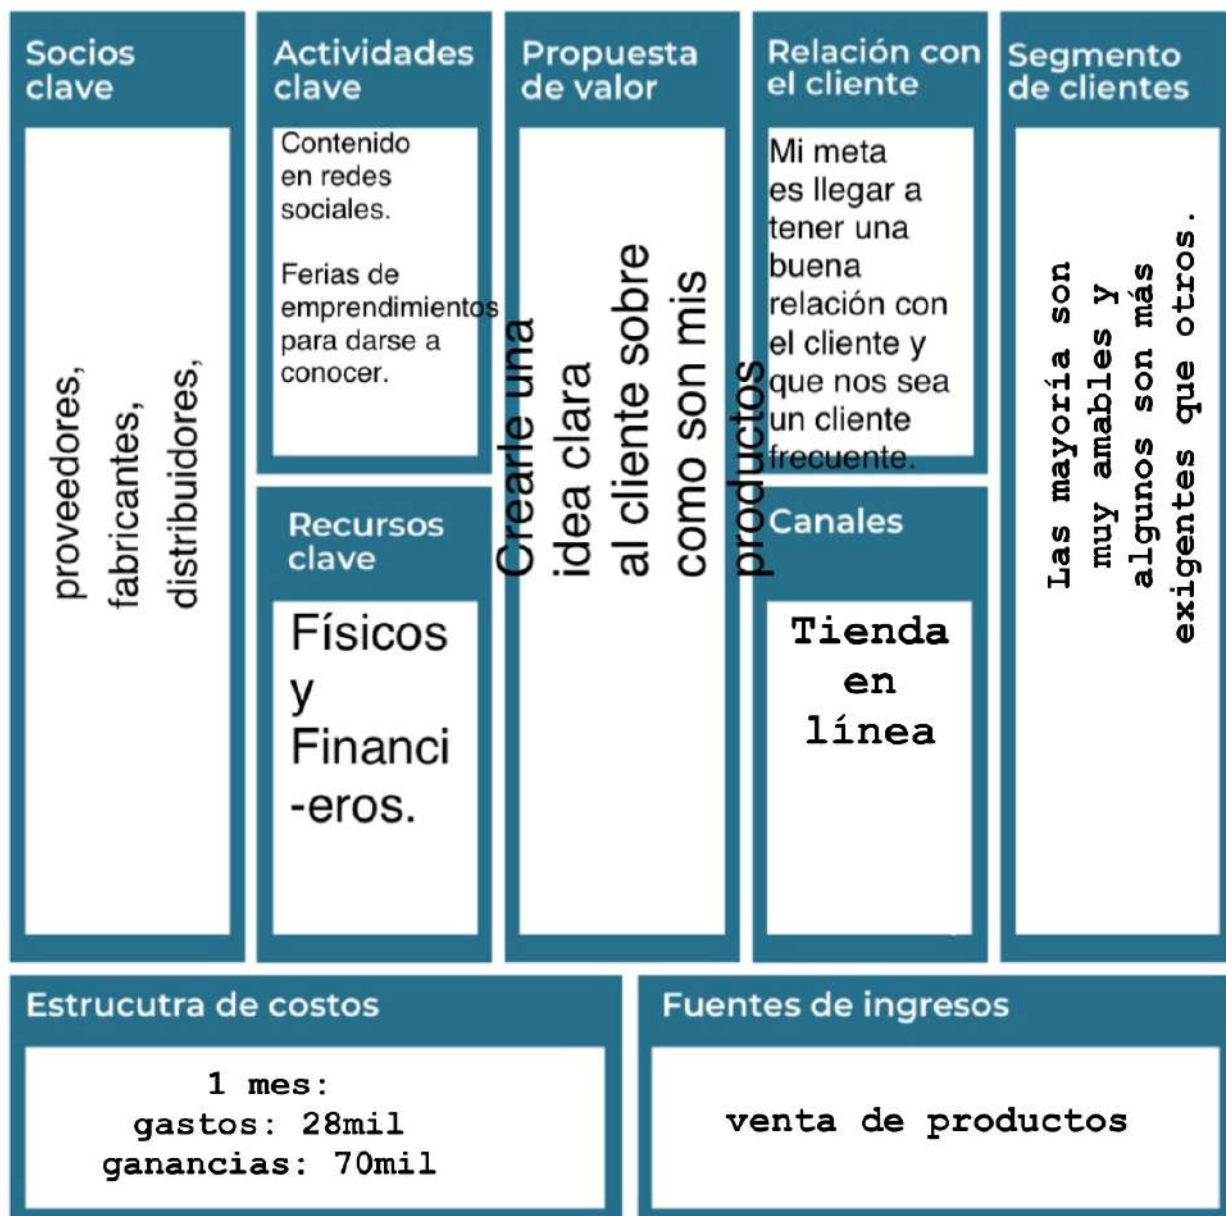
Socios clave

proveedores, fabricantes, distribuidores,

Actividades clave

Contenido en redes sociales.

Ferias de emprendimientos para darse a conocer.

Recursos clave

Físicos y Financi-eros.

Propuesta de valor

Crearle una idea clara al cliente sobre como son mis productos

Relación con el cliente

Mi meta es llegar a tener una buena relación con el cliente y que nos sea un cliente frecuente.

Canales

Tienda en línea

Segmento de clientes

Las mayoría son muy amables y algunos son más exigentes que otros.

Estrucutra de costos

1 mes:
gastos: 28mil
ganancias: 70mil

Fuentes de ingresos

venta de productos